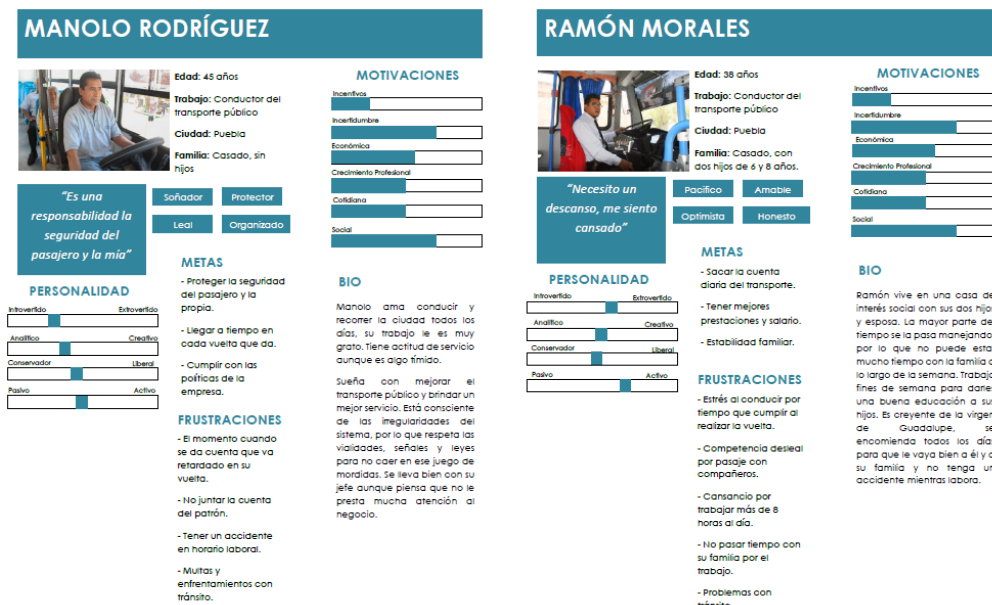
MANOLO RODRÍGUEZ

Edad: 45 años

Trabajo: Conductor del transporte público

Ciudad: Puebla

Familia: Casado, sin hijos

"Es una responsabilidad la seguridad del pasajero y la mía"

Soñador
Protector
Leal
Organizado

PERSONALIDAD

Introvertido Extrovertido
Analítico Creativo
Conservador Liberal
Pasivo Activo

METAS

- Proteger la seguridad del pasajero y la propia.

- Llegar a tiempo en cada vuelta que da.

- Cumplir con las políticas de la empresa.

FRUSTRACIONES

- El momento cuando se da cuenta que va retardado en su vuelta.

- No juntar la cuenta del patrón.

- Tener un accidente en horario laboral.

- Multas y enfrentamientos con tránsito.

MOTIVACIONES

Incentivos
Incertidumbre
Económica
Crecimiento Profesional
Cotidiana
Social

BIO

Manolo ama conducir y recorrer la ciudad todos los días, su trabajo le es muy grato. Tiene actitud de servicio aunque es algo tímido.

Sueña con mejorar el transporte público y brindar un mejor servicio. Está consciente de las irregularidades del sistema, por lo que respeta las vialidades, señales y leyes para no caer en ese juego de mordidas. Se lleva bien con su jefe aunque piensa que no le presta mucha atención al negocio.

RAMÓN MORALES

Edad: 38 años

Trabajo: Conductor del transporte público

Ciudad: Puebla

Familia: Casado, con dos hijos de 6 y 8 años.

"Necesito un descanso, me siento cansado"

Pacífico
Amable
Optimista
Honesto

PERSONALIDAD

Introvertido Extrovertido
Analítico Creativo
Conservador Liberal
Pasivo Activo

METAS

- Sacar la cuenta diaria del transporte.

- Tener mejores prestaciones y salario.

- Estabilidad familiar.

FRUSTRACIONES

- Estrés al conducir por tiempo que cumplir al realizar la vuelta.

- Competencia desleal por pasaje con compañeros.

- Cansancio por trabajar más de 8 horas al día.

- No pasar tiempo con su familia por el trabajo.

- Problemas con tránsito

MOTIVACIONES

Incentivos
Incertidumbre
Económica
Crecimiento Profesional
Cotidiana
Social

BIO

Ramón vive en una casa de interés social con sus dos hijos y esposa. La mayor parte de tiempo se la pasa manejando por lo que no puede esta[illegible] mucho tiempo con la familia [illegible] lo largo de la semana. Trabaj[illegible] fines de semana para dar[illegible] una buena educación a su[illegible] hijos. Es creyente de la virgen de Guadalupe, se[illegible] encomienda todos los día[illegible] para que le vaya bien a él y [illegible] su familia y no tenga u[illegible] accidente mientras labora.